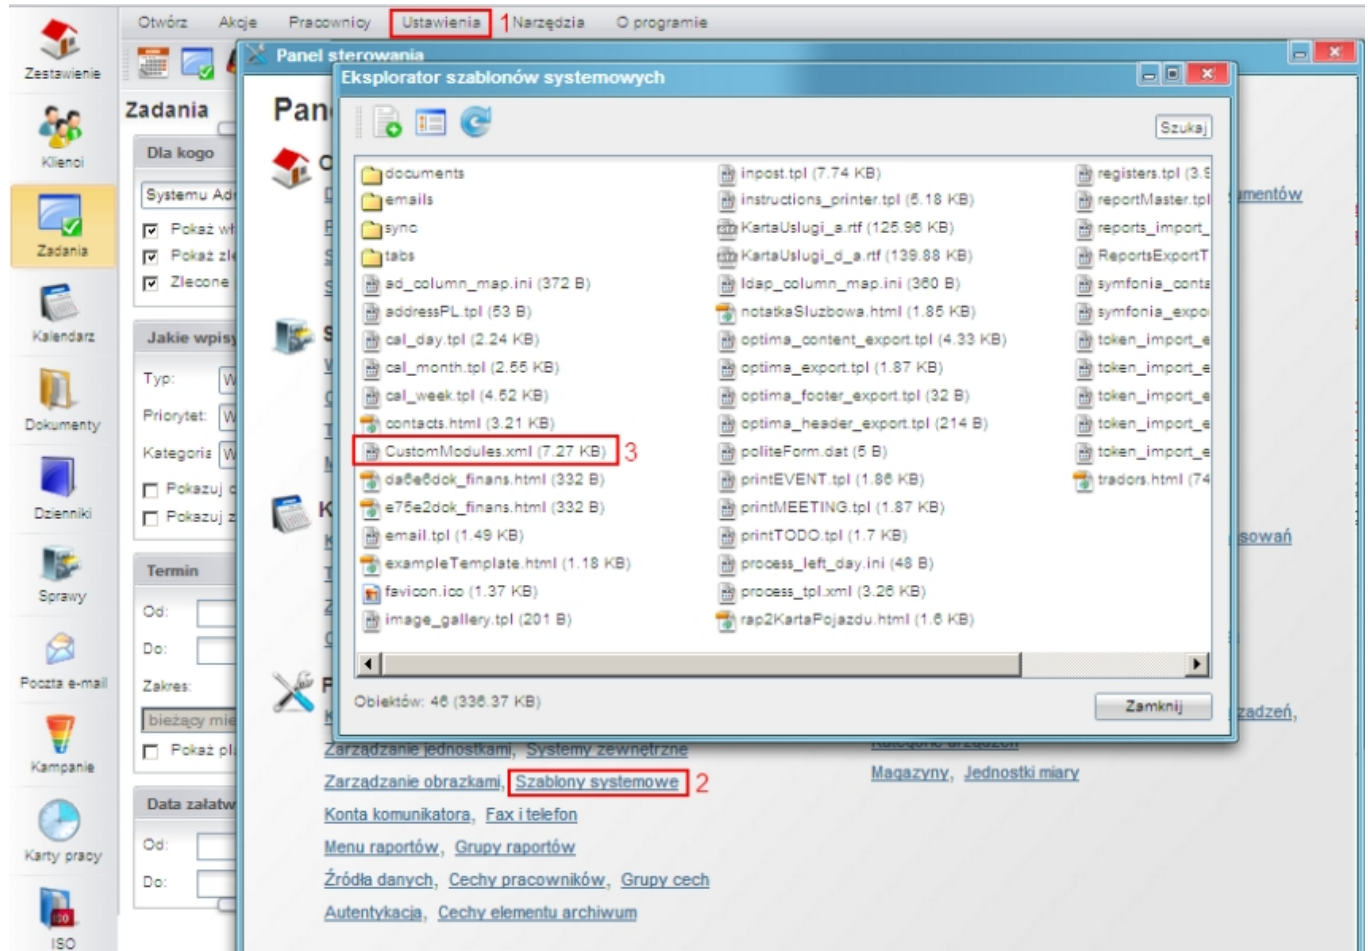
Zestawienie
Klienci
Zadania
Kalendarz
Dokumenty
Dzienniki
Sprawy
Poczta e-mail
Kampanie
Karty pracy
ISO

Otwórz Akcje Pracownicy Ustawienia 1 Narzędzia O programie

Zadania
Dla kogo
Systemu Ad
Pokaż wł
Pokaż zl
Zlecone
Jakie wpisy
Typ:
Priorytet:
Kategoria
Pokazuj
Pokazuj
Termin
Od:
Do:
Zakres:
bieżący mie
Pokaż pl
Data załatw
Od:
Do:

Panel sterowania
Pan

Eksplorator szablonów systemowych
Szukaj

documents
emails
sync
tabs
ad_column_map.ini (372 B)
addressPL.tpl (53 B)
cal_day.tpl (2.24 KB)
cal_month.tpl (2.55 KB)
cal_week.tpl (4.52 KB)
contacts.html (3.21 KB)
CustomModules.xml (7.27 KB) 3
da6e6dok_finans.html (332 B)
e75e2dok_finans.html (332 B)
email.tpl (1.49 KB)
exampleTemplate.html (1.18 KB)
favicon.ico (1.37 KB)
image_gallery.tpl (201 B)

inpost.tpl (7.74 KB)
instructions_printer.tpl (5.18 KB)
KartaUslugi_a.rtf (125.96 KB)
KartaUslugi_d_a.rtf (139.88 KB)
ldap_column_map.ini (360 B)
notatkaSluzbowa.html (1.85 KB)
optima_content_export.tpl (4.33 KB)
optima_export.tpl (1.87 KB)
optima_footer_export.tpl (32 B)
optima_header_export.tpl (214 B)
politeForm.dat (5 B)
printEVENT.tpl (1.86 KB)
printMEETING.tpl (1.87 KB)
printTODO.tpl (1.7 KB)
process_left_day.ini (48 B)
process_tpl.xml (3.26 KB)
rap2KartaPojazdu.html (1.6 KB)

registers.tpl (3.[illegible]
reportMaster.tpl
reports_import_
ReportsExportT
symfonia_conta
symfonia_expo
token_import_e
token_import_e
token_import_e
token_import_e
token_import_e
tradors.html (74

Obiektów: 46 (336.37 KB)
Zamknij

umentów
sowań
zadzeń,

Zarządzanie jednostkami, Systemy zewnętrzne
Zarządzanie obrazkami, Szablony systemowe 2
Konta komunikatora, Fax i telefon
Menu raportów, Grupy raportów
Źródła danych, Cechy pracowników, Grupy cech
Autentykacja, Cechy elementu archiwum

Kategorie urządzeń
Magazyny, Jednostki miary